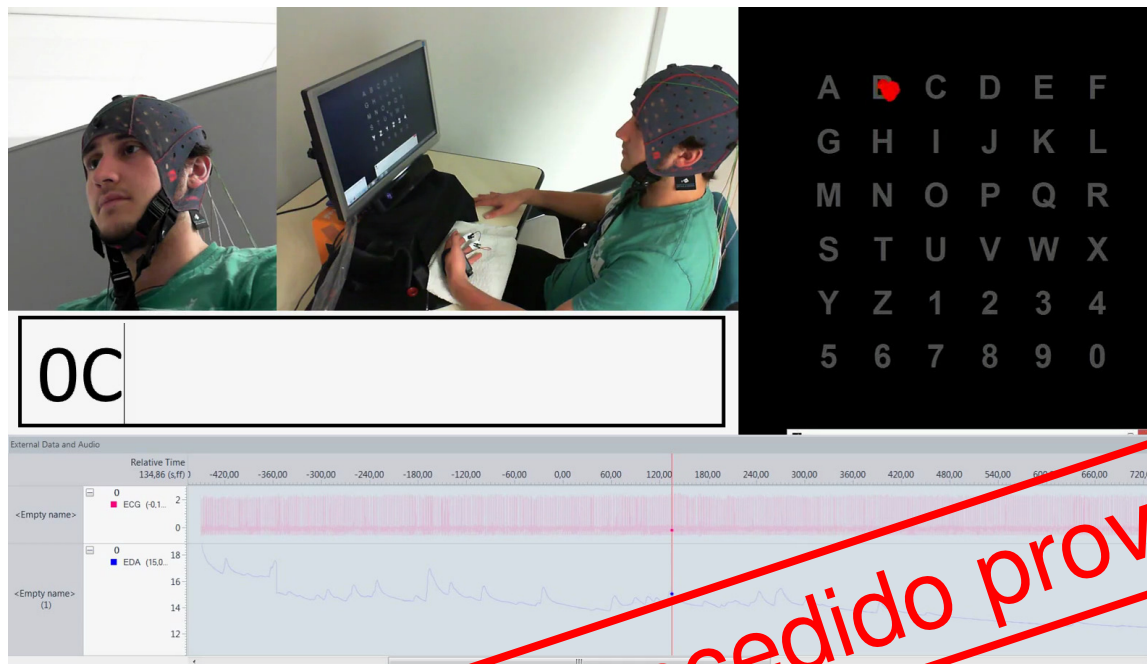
A B C D E F
G H I J K L
M N O P Q R
S T U V W X
Y Z 1 2 3 4
5 6 7 8 9 0

0C

External Data and Audio

Relative Time
134,86 (s,ff)

-420,00 -360,00 -300,00 -240,00 -180,00 -120,00 -60,00 0,00 60,00 120,00 180,00 240,00 300,00 360,00 420,00 480,00 540,00 600,00 660,00 720,0

<Empty name>
0
ECG (-0,1...
2
0

<Empty name> (1)
0
EDA (15,0...
18
16
14
12

cedido prov